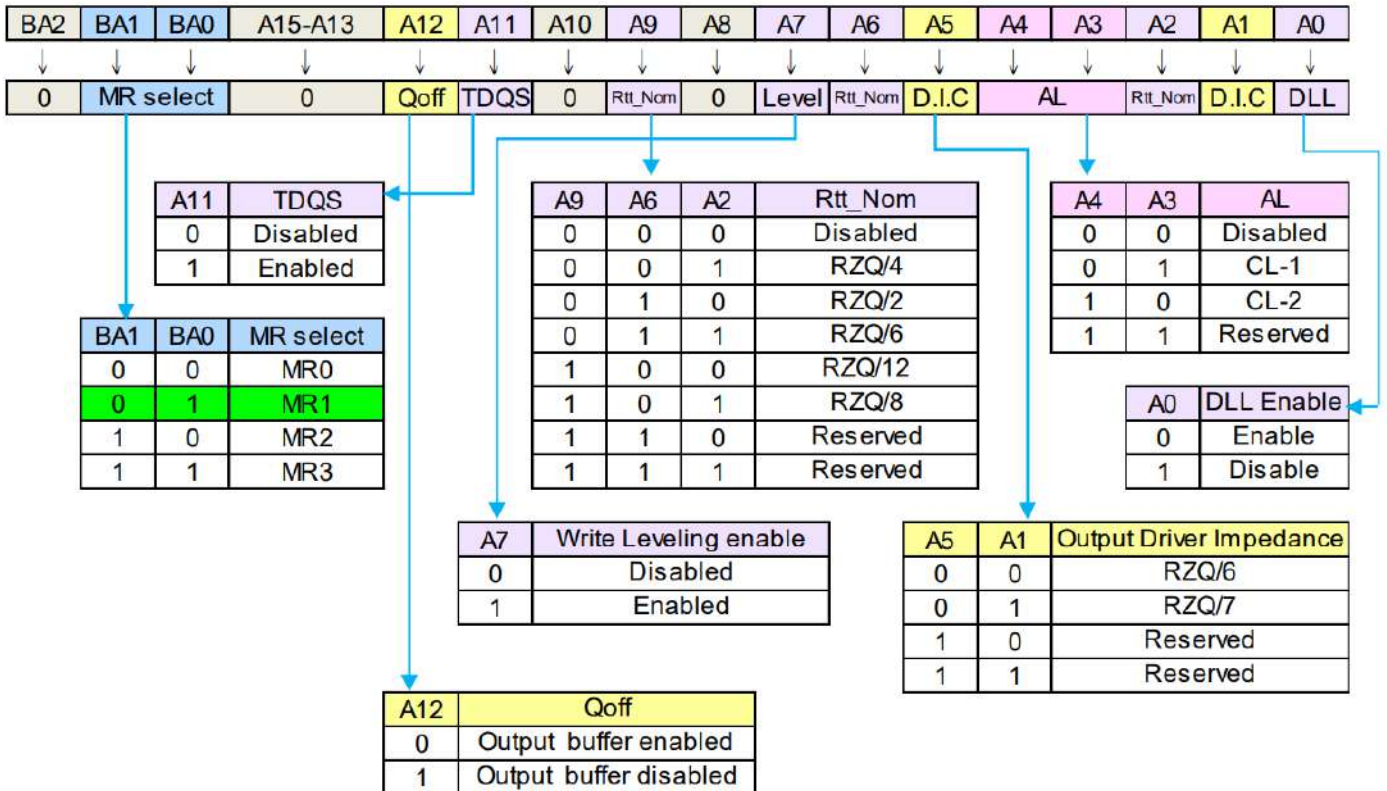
| BA2 | BA1 | BA0 | A15-A13 | A12 | A11 | A10 | A9 | A8 | A7 | A6 | A5 | A4 | A3 | A2 | A1 | A0 |
|---|---|---|---|---|---|---|---|---|---|---|---|---|---|---|---|---|
| ↓ | ↓ | ↓ | ↓ | ↓ | ↓ | ↓ | ↓ | ↓ | ↓ | ↓ | ↓ | ↓ | ↓ | ↓ | ↓ | ↓ |

| 0 | MR select | 0 | Qoff | TDQS | 0 | Rtt_Nom | 0 | Level | Rtt_Nom | D.I.C | AL | Rtt_Nom | D.I.C | DLL |
|---|---|---|---|---|---|---|---|---|---|---|---|---|---|---|

| A11 | TDQS |
|---|---|
| 0 | Disabled |
| 1 | Enabled |

| A9 | A6 | A2 | Rtt_Nom |
|---|---|---|---|
| 0 | 0 | 0 | Disabled |
| 0 | 0 | 1 | RZQ/4 |
| 0 | 1 | 0 | RZQ/2 |
| 0 | 1 | 1 | RZQ/6 |
| 1 | 0 | 0 | RZQ/12 |
| 1 | 0 | 1 | RZQ/8 |
| 1 | 1 | 0 | Reserved |
| 1 | 1 | 1 | Reserved |

| A4 | A3 | AL |
|---|---|---|
| 0 | 0 | Disabled |
| 0 | 1 | CL-1 |
| 1 | 0 | CL-2 |
| 1 | 1 | Reserved |

| BA1 | BA0 | MR select |
|---|---|---|
| 0 | 0 | MR0 |
| 0 | 1 | MR1 |
| 1 | 0 | MR2 |
| 1 | 1 | MR3 |

| A0 | DLL Enable |
|---|---|
| 0 | Enable |
| 1 | Disable |

| A7 | Write Leveling enable |
|---|---|
| 0 | Disabled |
| 1 | Enabled |

| A5 | A1 | Output Driver Impedance |
|---|---|---|
| 0 | 0 | RZQ/6 |
| 0 | 1 | RZQ/7 |
| 1 | 0 | Reserved |
| 1 | 1 | Reserved |

| A12 | Qoff |
|---|---|
| 0 | Output buffer enabled |
| 1 | Output buffer disabled |